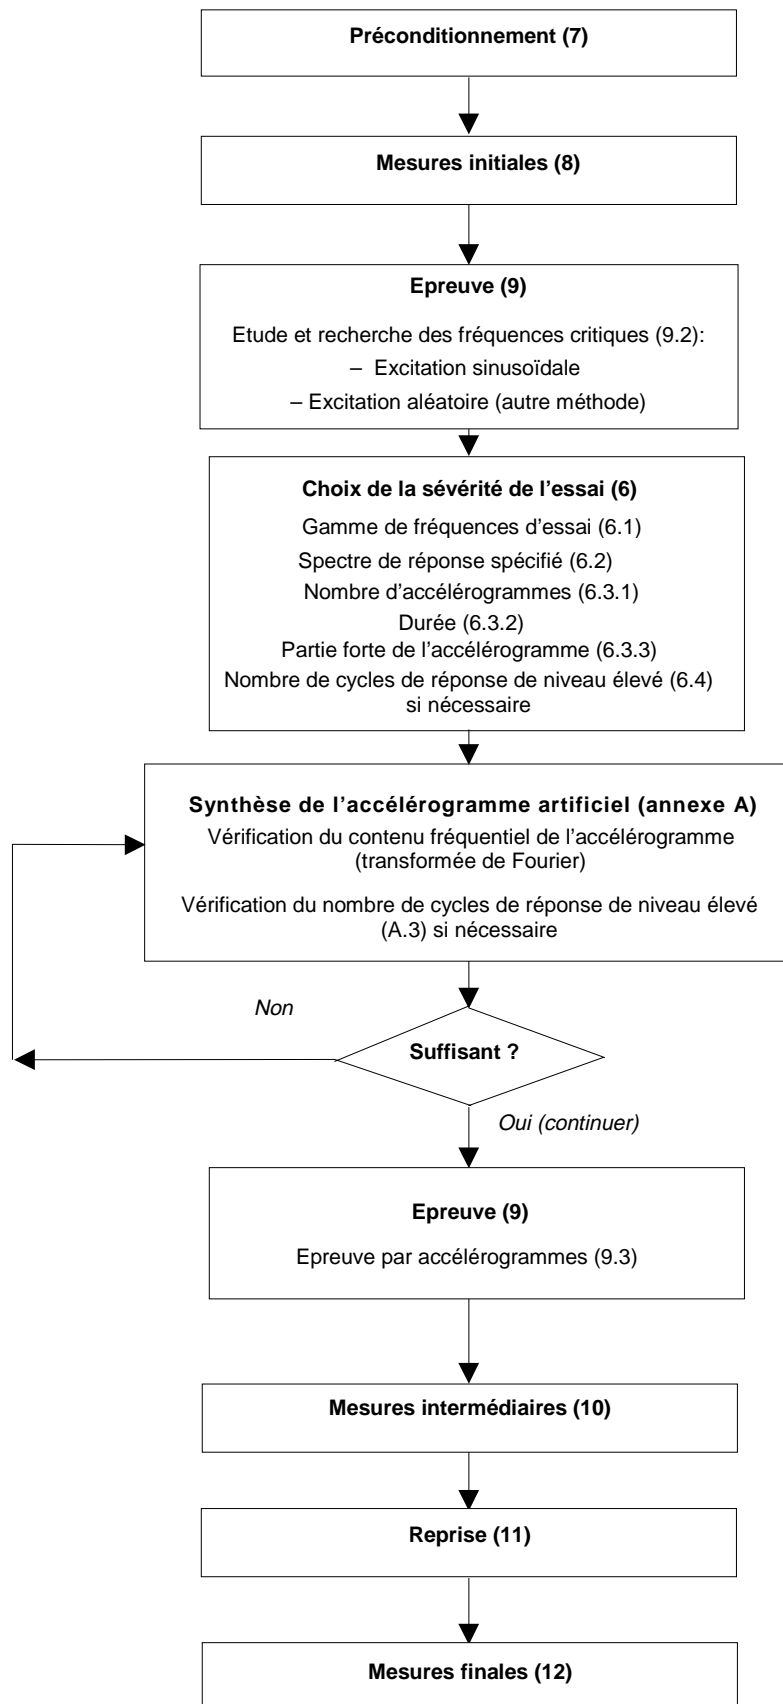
Préconditionnement (7)

Mesures initiales (8)

Epreuve (9)

Etude et recherche des fréquences critiques (9.2):
– Excitation sinusoïdale
– Excitation aléatoire (autre méthode)

Choix de la sévérité de l'essai (6)
Gamme de fréquences d'essai (6.1)
Spectre de réponse spécifié (6.2)
Nombre d'accélérogrammes (6.3.1)
Durée (6.3.2)
Partie forte de l'accélérogramme (6.3.3)
Nombre de cycles de réponse de niveau élevé (6.4) si nécessaire

Synthèse de l'accélérogramme artificiel (annexe A)
Vérification du contenu fréquentiel de l'accélérogramme (transformée de Fourier)

Vérification du nombre de cycles de réponse de niveau élevé (A.3) si nécessaire

Non

Suffisant ?

Oui (continuer)

Epreuve (9)

Epreuve par accélérogrammes (9.3)

Mesures intermédiaires (10)

Reprise (11)

Mesures finales (12)